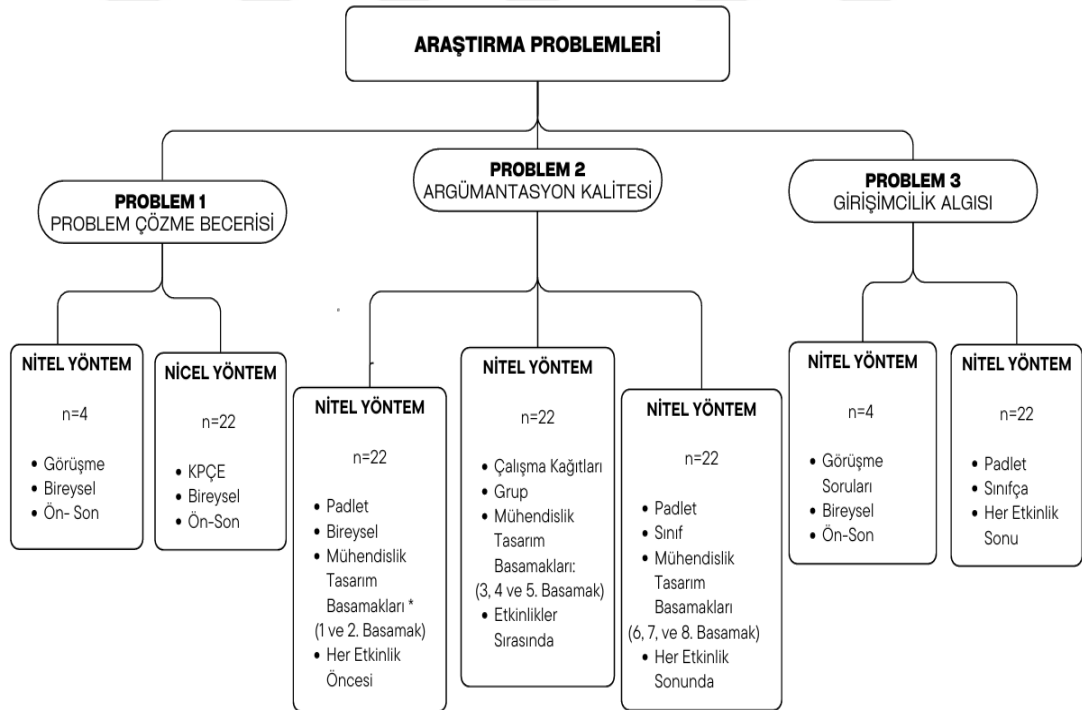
ARAŞTIRMA PROBLEMLERİ

PROBLEM 1
PROBLEM ÇÖZME BECERİSİ

PROBLEM 2
ARGÜMANTASYON KALİTESİ

PROBLEM 3
GİRİŞİMCİLİK ALGISI

NİTEL YÖNTEM
n=4
• Görüşme
• Bireysel
• Ön- Son

NİCEL YÖNTEM
n=22
• KPÇE
• Bireysel
• Ön-Son

NİTEL YÖNTEM
n=22
• Padlet
• Bireysel
• Mühendislik Tasarım Basamakları *
(1 ve 2. Basamak)
• Her Etkinlik Öncesi

NİTEL YÖNTEM
n=22
• Çalışma Kağıtları
• Grup
• Mühendislik Tasarım Basamakları:
(3, 4 ve 5. Basamak)
• Etkinlikler Sırasında

NİTEL YÖNTEM
n=22
• Padlet
• Sınıf
• Mühendislik Tasarım Basamakları
(6, 7, ve 8. Basamak)
• Her Etkinlik Sonunda

NİTEL YÖNTEM
n=4
• Görüşme Soruları
• Bireysel
• Ön-Son

NİTEL YÖNTEM
n=22
• Padlet
• Sınıfça
• Her Etkinlik Sonu